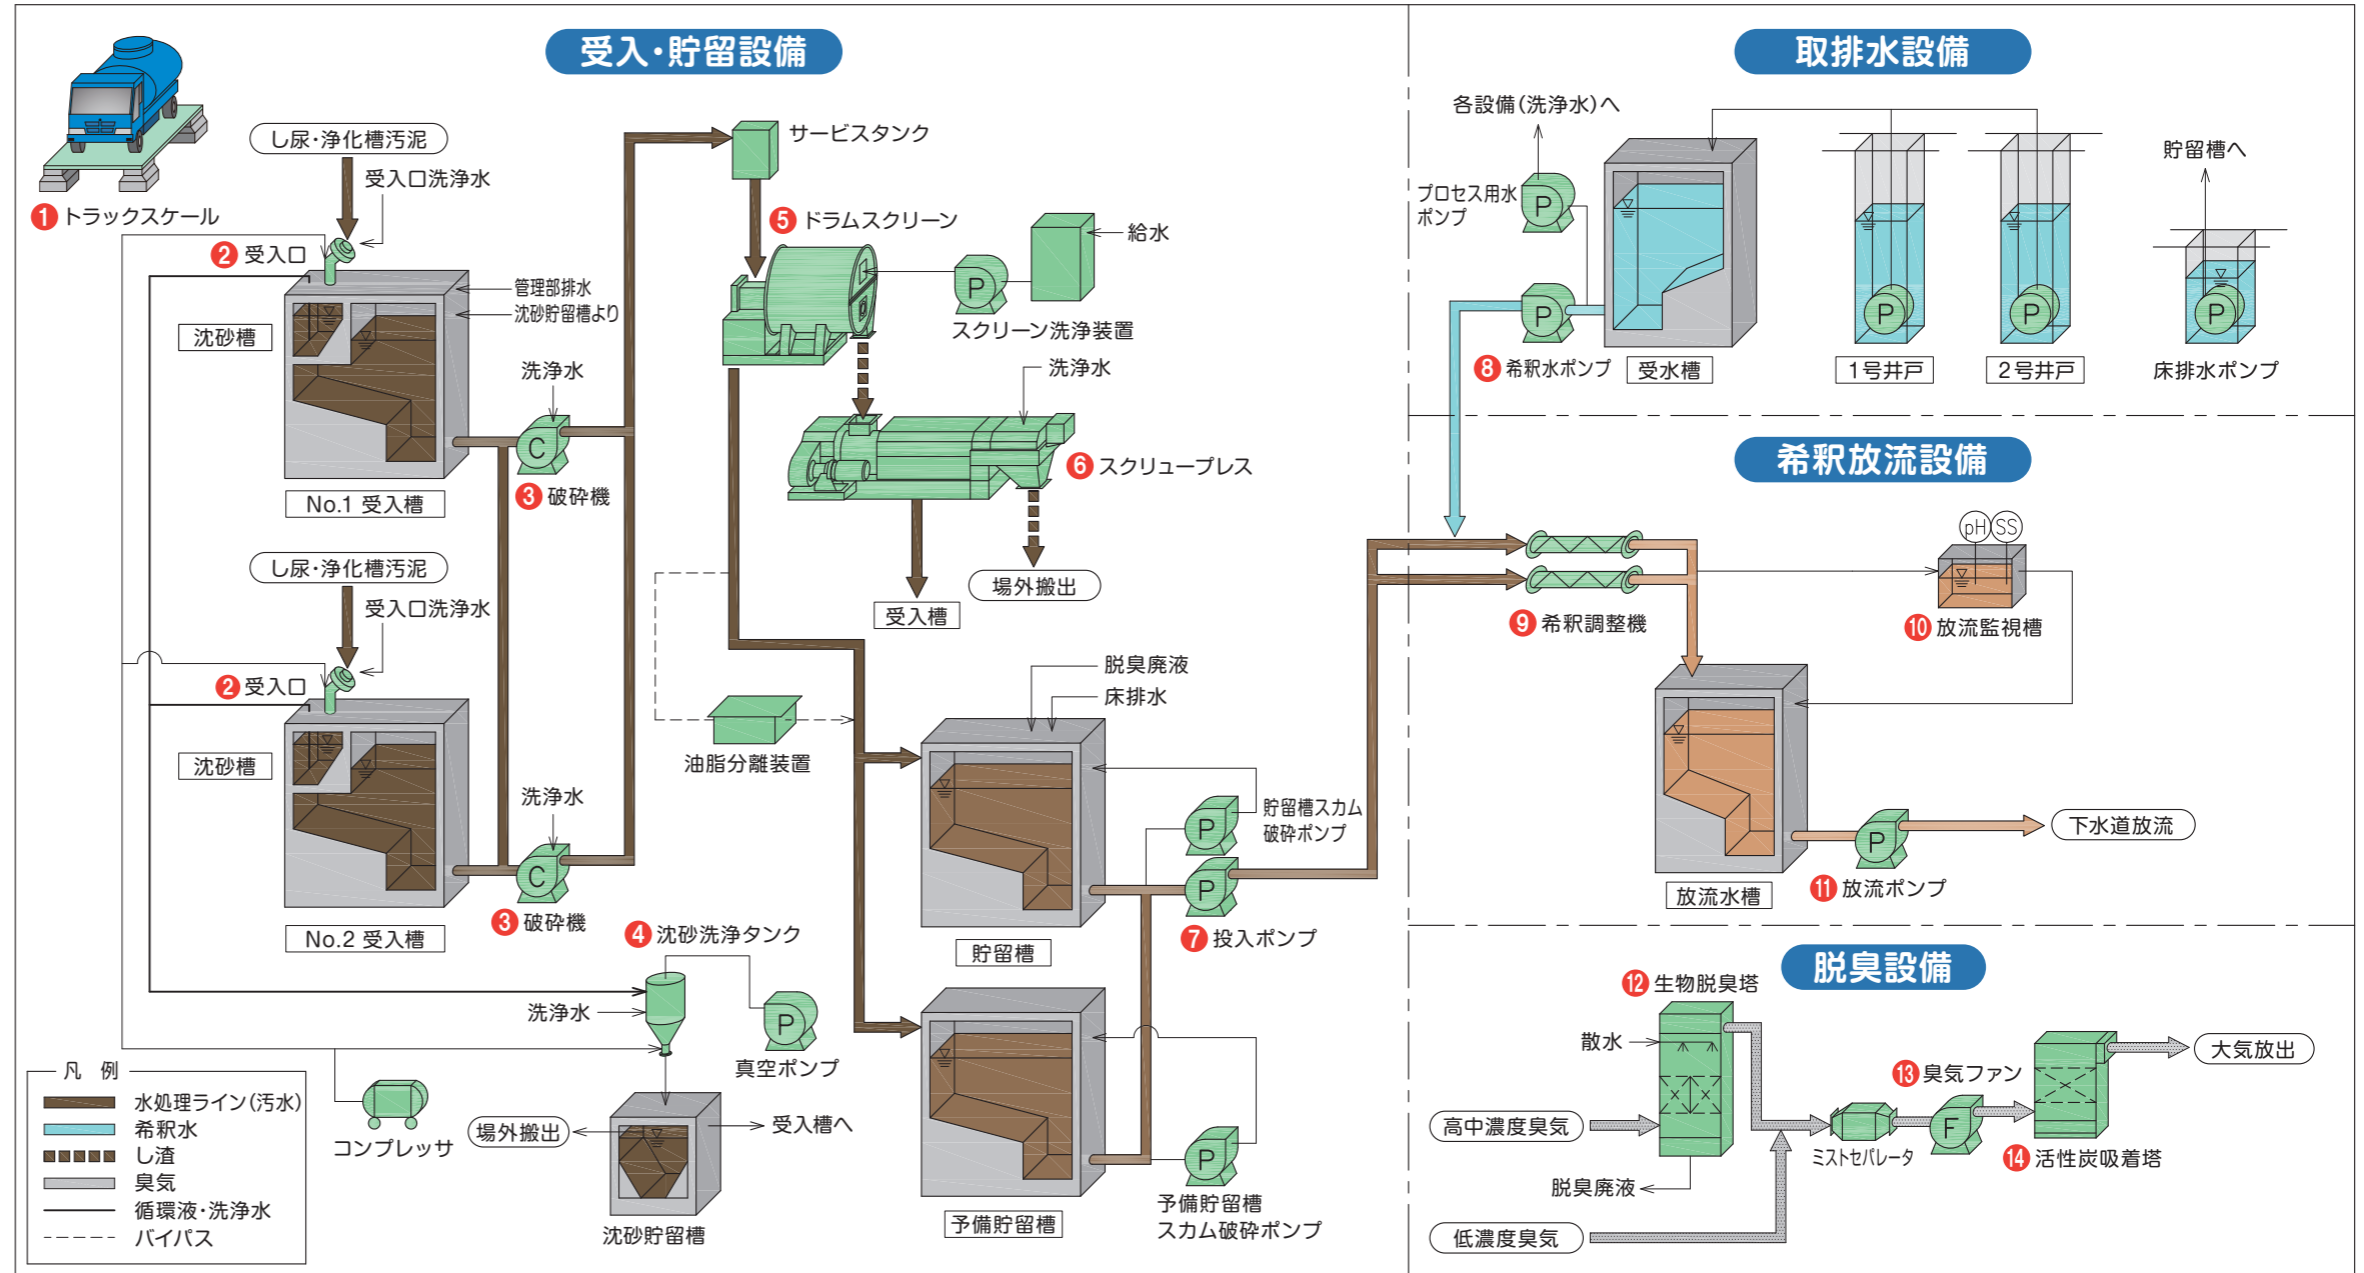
受入・貯留設備

❶ トラックスケール
し尿・浄化槽汚泥
受入口洗浄水
❷ 受入口
管理部排水
沈砂貯留槽より
沈砂槽
No.1 受入槽
洗浄水
C
❸ 破砕機
し尿・浄化槽汚泥
受入口洗浄水
❷ 受入口
沈砂槽
No.2 受入槽
洗浄水
C
❸ 破砕機
サービスタンク
❺ ドラムスクリーン
給水
P
スクリーン洗浄装置
洗浄水
❻ スクリュープレス
受入槽
場外搬出
油脂分離装置
脱臭廃液
床排水
貯留槽
P
貯留槽スカム破砕ポンプ
P
❼ 投入ポンプ
予備貯留槽
P
予備貯留槽スカム破砕ポンプ
❹ 沈砂洗浄タンク
洗浄水
P
真空ポンプ
場外搬出
受入槽へ
沈砂貯留槽
コンプレッサ

凡 例
水処理ライン(汚水)
希釈水
し渣
臭気
循環液・洗浄水
バイパス

取排水設備

各設備(洗浄水)へ
プロセス用水ポンプ
P
P
❽ 希釈水ポンプ
受水槽
P
1号井戸
P
2号井戸
貯留槽へ
P
床排水ポンプ

希釈放流設備

❾ 希釈調整機
pH SS
❿ 放流監視槽
放流水槽
P
⓫ 放流ポンプ
下水道放流

脱臭設備

⓬ 生物脱臭塔
散水
高中濃度臭気
脱臭廃液
低濃度臭気
ミストセパレータ
F
⓭ 臭気ファン
⓮ 活性炭吸着塔
大気放出